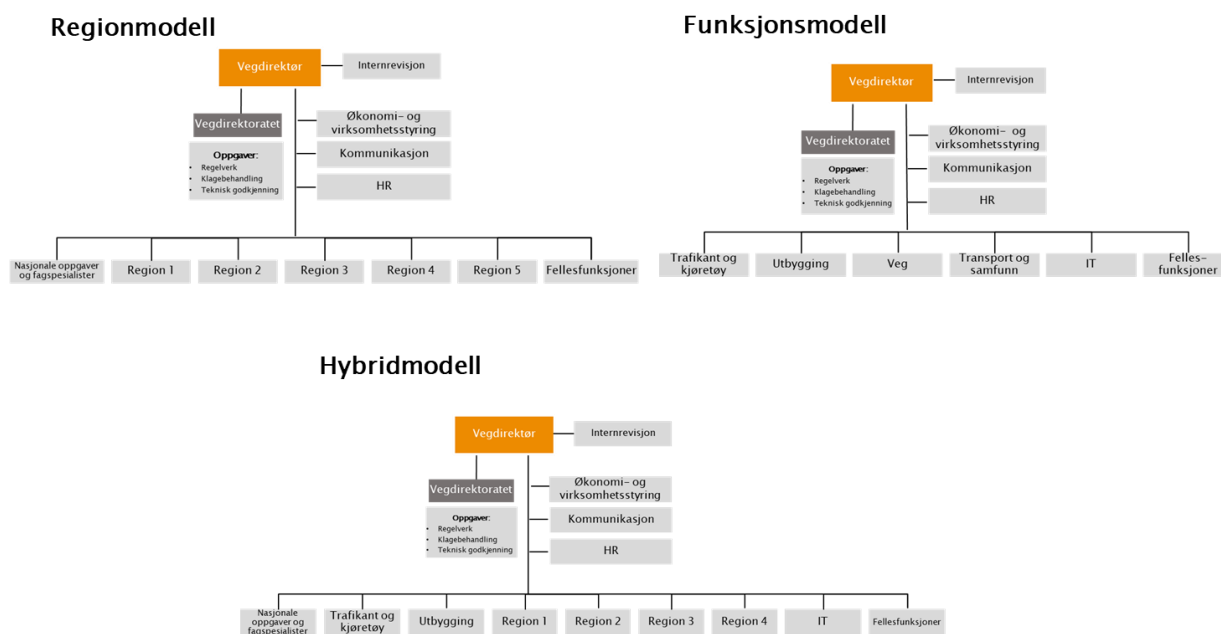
Regionmodell

Vegdirektør
Internrevisjon
Vegdirektoratet
Oppgaver:
• Regelverk
• Klagebehandling
• Teknisk godkjenning
Økonomi- og virksomhetsstyring
Kommunikasjon
HR
Nasjonale oppgaver og fagspesialister
Region 1
Region 2
Region 3
Region 4
Region 5
Fellesfunksjoner

Funksjonsmodell

Vegdirektør
Internrevisjon
Vegdirektoratet
Oppgaver:
• Regelverk
• Klagebehandling
• Teknisk godkjenning
Økonomi- og virksomhetsstyring
Kommunikasjon
HR
Trafikant og kjøretøy
Utbygging
Veg
Transport og samfunn
IT
Felles-funksjoner

Hybridmodell

Vegdirektør
Internrevisjon
Vegdirektoratet
Oppgaver:
• Regelverk
• Klagebehandling
• Teknisk godkjenning
Økonomi- og virksomhetsstyring
Kommunikasjon
HR
Nasjonale oppgaver og fagspesialister
Trafikant og kjøretøy
Utbygging
Region 1
Region 2
Region 3
Region 4
IT
Fellesfunksjoner